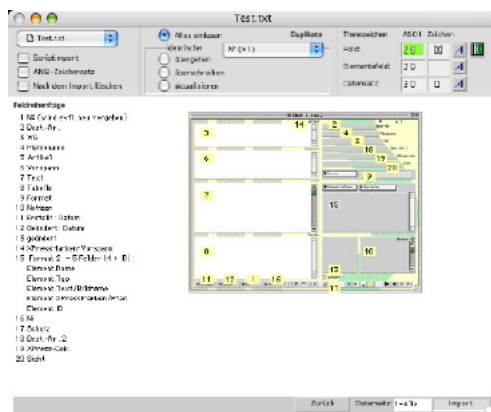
Test.txt

Test.txt
Skriptimport
ANSI-Zeichensatz
Nach dem Import löschen

Alles einlesen
Identische
übergehen
überschreiben
aktualisieren

Duplikate
Nr (x1)

Trennzeichen ASCII Zeichen
Feld 28
Elementefeld 29
Datensatz 30

Feldreihenfolge
1 Nr (wird nicht neu vergeben)
2 Dest.-Nr.
3 KG
4 Personname
5 Artikel
6 Verzeichnis
7 Text
8 Tabelle
9 Format
10 Notizen
11 Erstellt: Datum
12 Geändert: Datum
13 gedruckt
14 XPress-fähiger Vorspann
15 Format 2 – 5 Felder (4 + 6):
Element Name
Element Typ
Element Text/Bildname
Element XPress-fähiger Text
Element ID
16 Nr
17 Schutz
18 Dest.-Nr. 2
19 XPress-Seit.
20 Stufe

14 2 4 18 19 20 9 3 6 7 15 8 10 11 12 16 13 17

Zurück Datensatz 1 von 1 Import